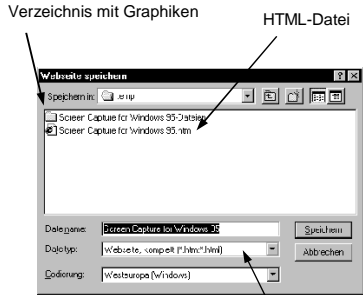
Verzeichnis mit Graphiken

HTML-Datei

Webseite speichern

?

X

Speichern in: temp

Screen Capture for Windows 95-Dateien

Screen Capture for Windows 95.htm

Dateiname: Screen Capture for Windows 95

Speichern

Dateityp: Webseite, komplett (*.htm;*.html)

Abbrechen

Codierung: Westeuropa (Windows)